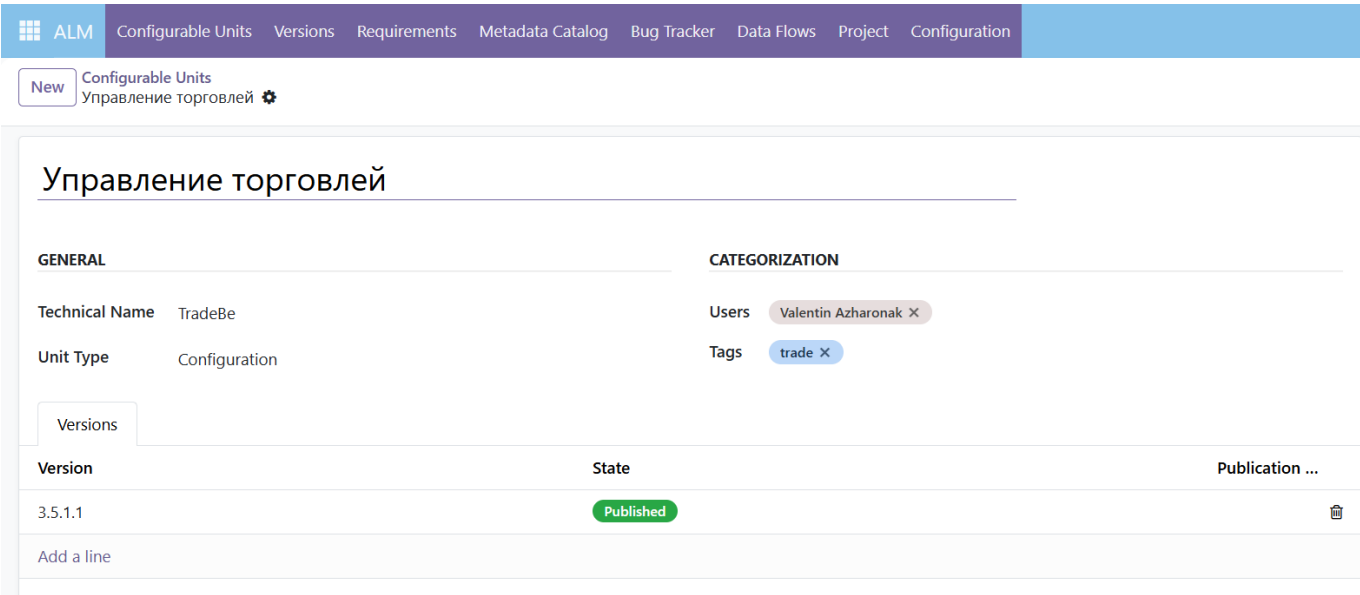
ALM Configurable Units Versions Requirements Metadata Catalog Bug Tracker Data Flows Project Configuration

New Configurable Units
Управление торговлей

Управление торговлей

GENERAL

Technical Name TradeBe

Unit Type Configuration

CATEGORIZATION

Users Valentin Azharonak ×

Tags trade ×

Versions

| Version | State | Publication ... |
|---|---|---|
| 3.5.1.1 | Published | |

Add a line